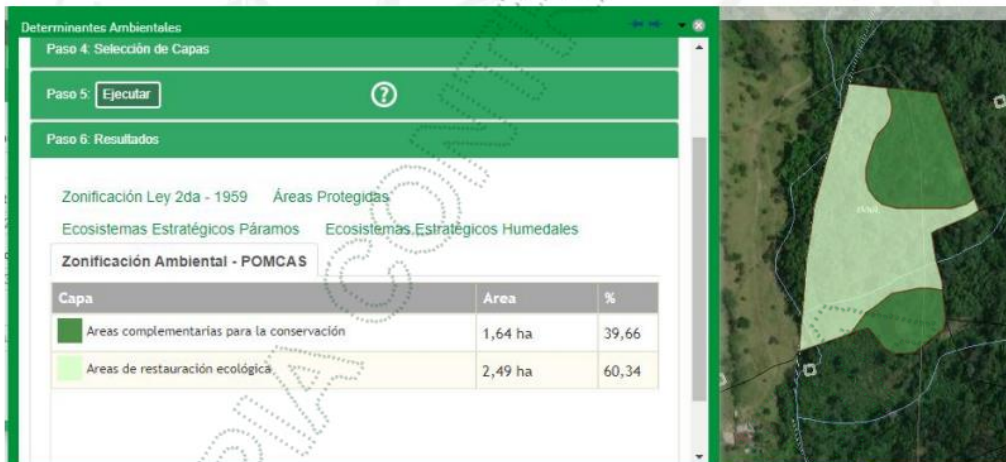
Determinantes Ambientales

Paso 4: Selección de Capas

Paso 5: Ejecutar

Paso 6: Resultados

Zonificación Ley 2da - 1959 Áreas Protegidas

Ecosistemas Estratégicos Páramos Ecosistemas Estratégicos Humedales

Zonificación Ambiental - POMCAS

| Capa | Area | % |
|---|---|---|
| Areas complementarias para la conservación | 1,64 ha | 39,66 |
| Areas de restauración ecológica | 2,49 ha | 60,34 |